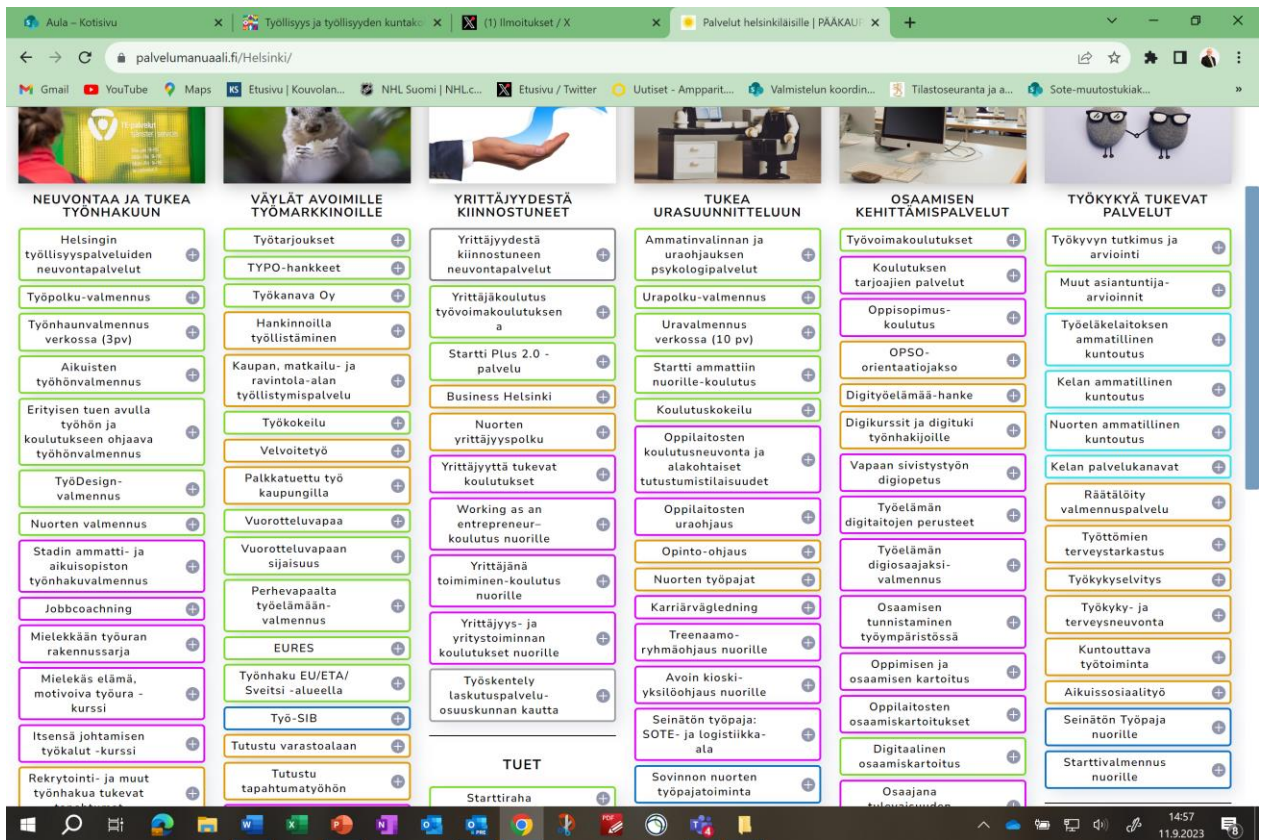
Aula – Kotisivu
Työllisyys ja työllisyyden kuntako
(1) Ilmoitukset / X
Palvelut helsinkiläisille | PÄÄKAUP
palvelumanuaali.fi/Helsinki/
Gmail YouTube Maps Etusivu | Kouvolan... NHL Suomi | NHL.c... Etusivu / Twitter Uutiset - Ampparit... Valmistelun koordin... Tilastoseuranta ja a... Sote-muutostukiak...

NEUVONTAA JA TUKEA TYÖNHAKUUN
Helsingin työllisyyspalveluiden neuvontapalvelut
Työpolku-valmennus
Työnhaunvalmennus verkossa (3pv)
Aikuisten työhönvalmennus
Erityisen tuen avulla työhön ja koulutukseen ohjaava työhönvalmennus
TyöDesign-valmennus
Nuorten valmennus
Stadin ammatti- ja aikuisopiston työnhakuvalmennus
Jobbcoachning
Mielekkään työuran rakennussarja
Mielekäs elämä, motivoiva työura -kurssi
Itsensä johtamisen työkalut -kurssi
Rekrytointi- ja muut työnhakua tukevat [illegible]

VÄYLÄT AVOIMILLE TYÖMARKKINOILLE
Työtarjoukset
TYPO-hankkeet
Työkanava Oy
Hankinnoilla työllistäminen
Kaupan, matkailu- ja ravintola-alan työllistymispalvelu
Työkokeilu
Velvoitetyö
Palkkatuettu työ kaupungilla
Vuorotteluvapaa
Vuorotteluvapaan sijaisuus
Perhevapaalta työelämään-valmennus
EURES
Työnhaku EU/ETA/Sveitsi -alueella
Työ-SIB
Tutustu varastoalaan
Tutustu tapahtumatyöhön

YRITTÄJYYDESTÄ KIINNOSTUNEET
Yrittäjyydestä kiinnostuneiden neuvontapalvelut
Yrittäjäkoulutus työvoimakoulutuksena
Startti Plus 2.0 -palvelu
Business Helsinki
Nuorten yrittäjyyspolku
Yrittäjyyttä tukevat koulutukset
Working as an entrepreneur–koulutus nuorille
Yrittäjänä toimiminen-koulutus nuorille
Yrittäjyys- ja yritystoiminnan koulutukset nuorille
Työskentely laskutuspalvelu-osuuskunnan kautta

TUET
Starttiraha

TUKEA URASUUNNITTELUUN
Ammatinvalinnan ja uraohjauksen psykologipalvelut
Urapolku-valmennus
Uravalmennus verkossa (10 pv)
Startti ammattiin nuorille-koulutus
Koulutuskokeilu
Oppilaitosten koulutusneuvonta ja alakohtaiset tutustumistilaisuudet
Oppilaitosten uraohjaus
Opinto-ohjaus
Nuorten työpajat
Karriärvägledning
Treenaamo-ryhmäohjaus nuorille
Avoin kioski-yksilöohjaus nuorille
Seinätön työpaja: SOTE- ja logistiikka-ala
Sovinnon nuorten työpajatoiminta

OSAAMISEN KEHITTÄMISPALVELUT
Työvoimakoulutukset
Koulutuksen tarjoajien palvelut
Oppisopimus-koulutus
OPSO-orientaatiojakso
Digityöelämää-hanke
Digikurssit ja digituki työnhakijoille
Vapaan sivistystyön digiopetus
Työelämän digitaitojen perusteet
Työelämän digiosaajaksi-valmennus
Osaamisen tunnistaminen työympäristössä
Oppimisen ja osaamisen kartoitus
Oppilaitosten osaamiskartoitukset
Digitaalinen osaamiskartoitus
Osaajana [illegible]

TYÖKYKYÄ TUKEVAT PALVELUT
Työkyvyn tutkimus ja arviointi
Muut asiantuntija-arvioinnit
Työeläkelaitoksen ammatillinen kuntoutus
Kelan ammatillinen kuntoutus
Nuorten ammatillinen kuntoutus
Kelan palvelukanavat
Räätälöity valmennuspalvelu
Työttömien terveystarkastus
Työkykyselvitys
Työkyky- ja terveysneuvonta
Kuntouttava työtoiminta
Aikuissosiaalityö
Seinätön Työpaja nuorille
Starttivalmennus nuorille

14:57
11.9.2023